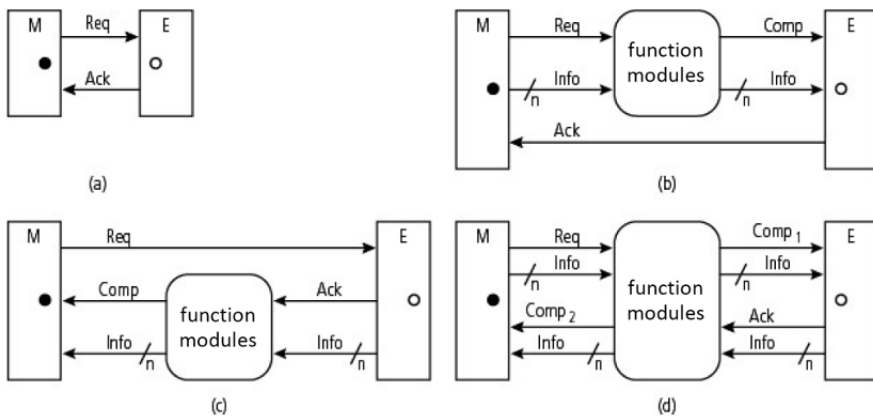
M
Req
E
Ack

(a)

M
Req
function modules
Comp
E
Info
n
Info
n
Ack

(b)

M
Req
E
Comp
function modules
Ack
Info
n
Info
n

(c)

M
Req
Info
n
function modules
$Comp_1$
E
Info
n
$Comp_2$
Ack
Info
n
Info
n

(d)